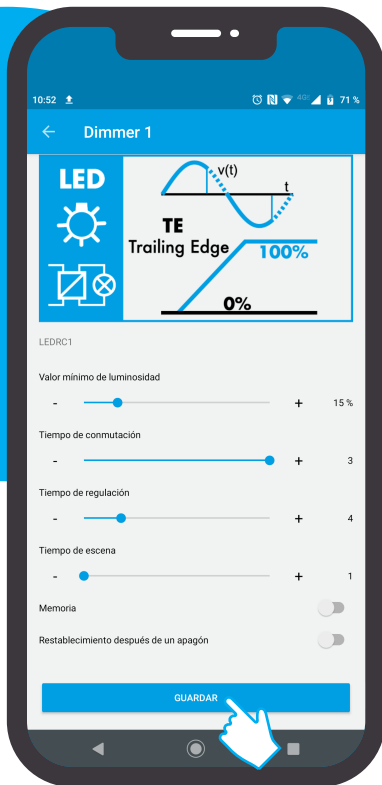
10:52 71 %

Dimmer 1

LED

v(t)

t

TE

Trailing Edge

100%

0%

LEDRC1

Valor mínimo de luminosidad

- + 15 %

Tiempo de conmutación

- + 3

Tiempo de regulación

- + 4

Tiempo de escena

- + 1

Memoria

Restablecimiento después de un apagón

GUARDAR